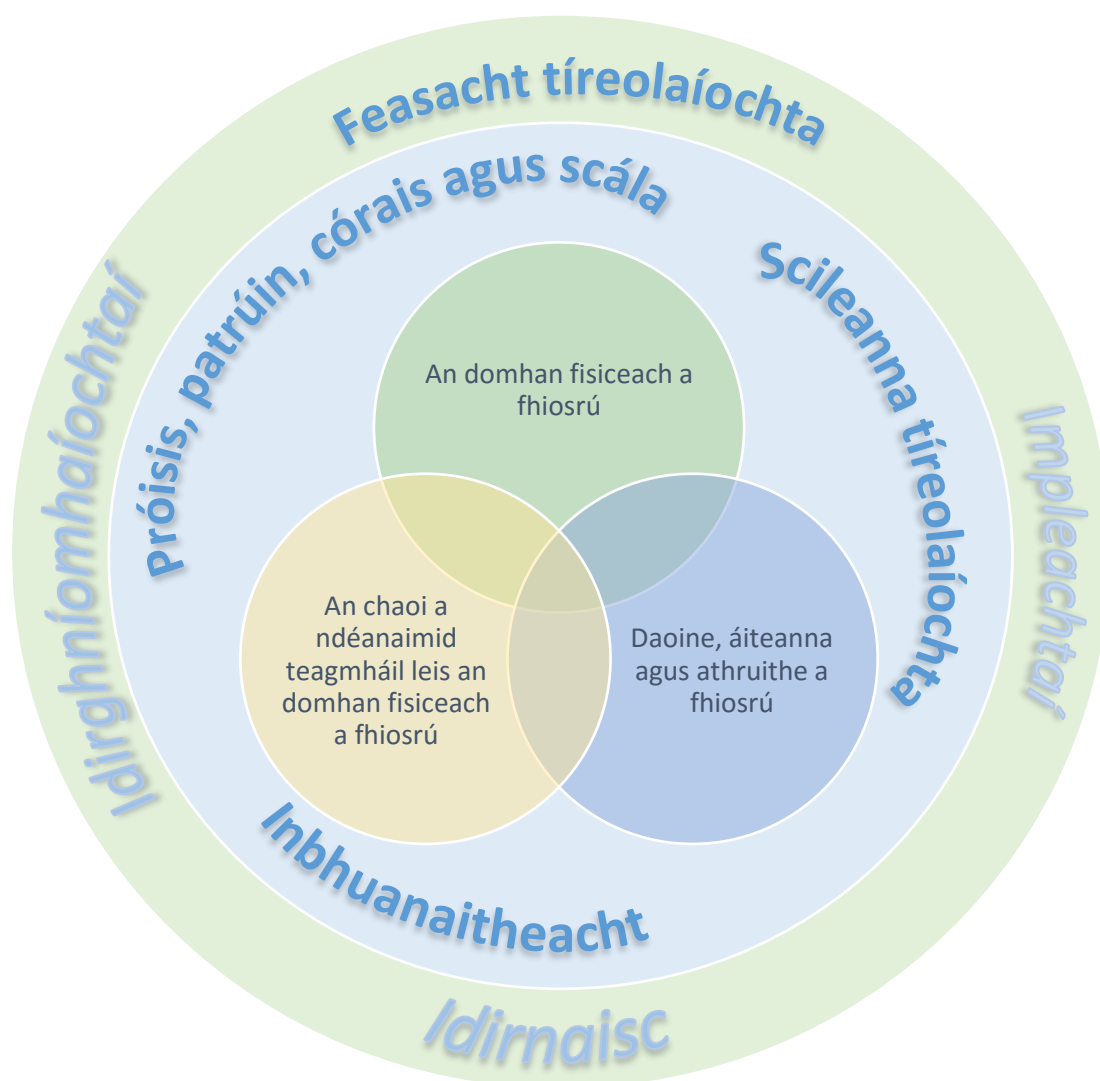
Feasacht tíreolaíochta

Próisis, patrúin, córais agus scála

Scileanna tíreolaíochta

Idirghníomhaíochtaí

Impleachtaí

An domhan fisiceach a fhiosrú

An chaoi a ndéanaimid teagmháil leis an domhan fisiceach a fhiosrú

Daoine, áiteanna agus athruithe a fhiosrú

Inbhuanaitheacht

Idirnaisc